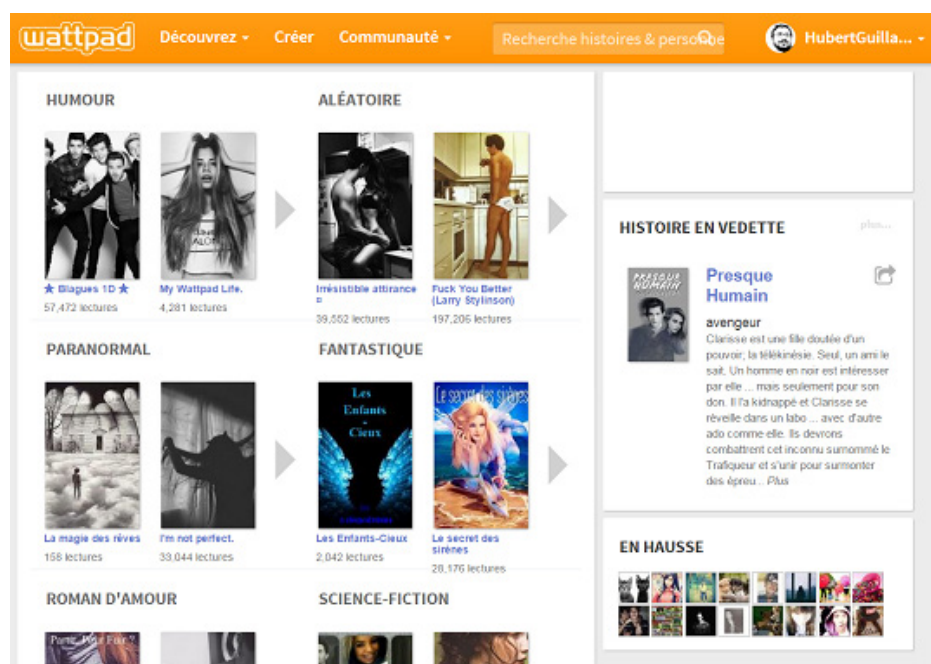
wattpad Découvrez Créer Communauté Recherche histoires & perso HubertGuilla...

HUMOUR

★ Blagues 1D ★
57,472 lectures

My Wattpad Life.
4,281 lectures

ALÉATOIRE

Irrésistible attirance
39,552 lectures

Fuck You Better (Larry Stylinson)
197,206 lectures

PARANORMAL

La magie des rêves
158 lectures

I'm not perfect.
33,044 lectures

FANTASTIQUE

Les Enfants des Cieux

Les Enfants-Cieux
2,042 lectures

Le secret des sirènes

Le secret des sirènes
28,176 lectures

ROMAN D'AMOUR

SCIENCE-FICTION

HISTOIRE EN VEDETTE plus...

PRESQUE HUMAIN

Presque Humain

avengeur

Clarisse est une fille doutée d'un pouvoir; la télékinésie. Seul, un ami le sait. Un homme en noir est intéresser par elle ... mais seulement pour son don. Il l'a kidnappé et Clarisse se réveille dans un labo ... avec d'autre ado comme elle. Ils devrons combattrent cet inconnu surnommé le Trafiqueur et s'unir pour surmonter des épreu... Plus

EN HAUSSE